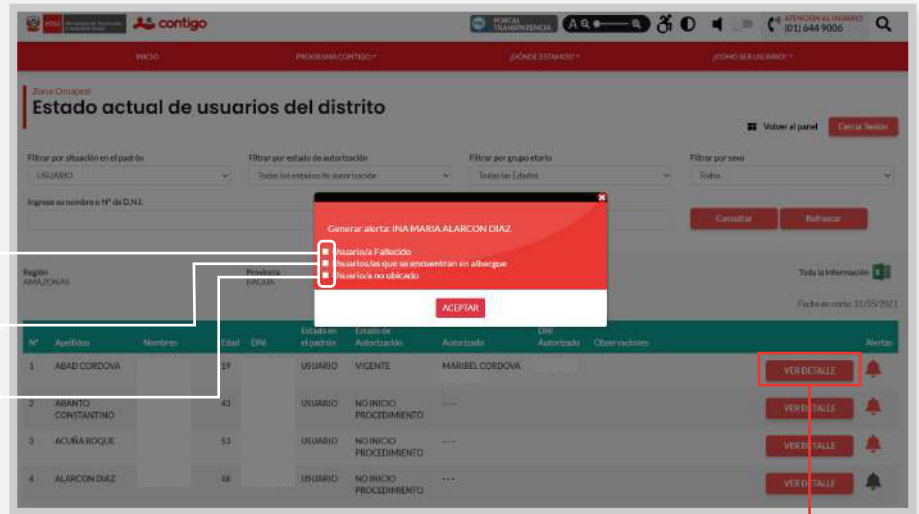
contigo

PORTAL TRANSPARENCIA

ATENCIÓN AL USUARIO (01) 644 9006

INICIO PROGRAMA CONTIGO ¿DÓNDE ESTAMOS? ¿CÓMO SER USUARIO?

Zona Omaped

Estado actual de usuarios del distrito

Volver al panel

Cerrar Sesión

Filtrar por situación en el padrón: USUARIO

Filtrar por estado de autorización: Todos los estados de autorización

Filtrar por grupo etario: Todas las Edades

Filtrar por sexo: Todos

Ingrese su nombre o Nº de D.N.I.

Consultar

Refrescar

Generar alerta: INA MARIA ALARCON DIAZ

Usuario/a Fallecido

Usuarios/as que se encuentran en albergue

Usuario/a no ubicado

ACEPTAR

Región AMAZONAS

Provincia BAGUA

Toda la información

Fecha de corte: 31/05/2021

| Nº | Apellidos | Nombres | Edad | DNI | Estado en el padrón | Estado de Autorización | Autorizado | DNI Autorizado | Observaciones | Alertas |
|---|---|---|---|---|---|---|---|---|---|---|
| 1 | ABAD CORDOVA | | 19 | | USUARIO | VIGENTE | MARIBEL CORDOVA | | | VER DETALLE |
| 2 | ABANTO CONSTANTINO | | 43 | | USUARIO | NO INICIO PROCEDIMIENTO | --- | | | VER DETALLE |
| 3 | ACUÑA ROQUE | | 53 | | USUARIO | NO INICIO PROCEDIMIENTO | --- | | | VER DETALLE |
| 4 | ALARCON DIAZ | | 48 | | USUARIO | NO INICIO PROCEDIMIENTO | --- | | | VER DETALLE |